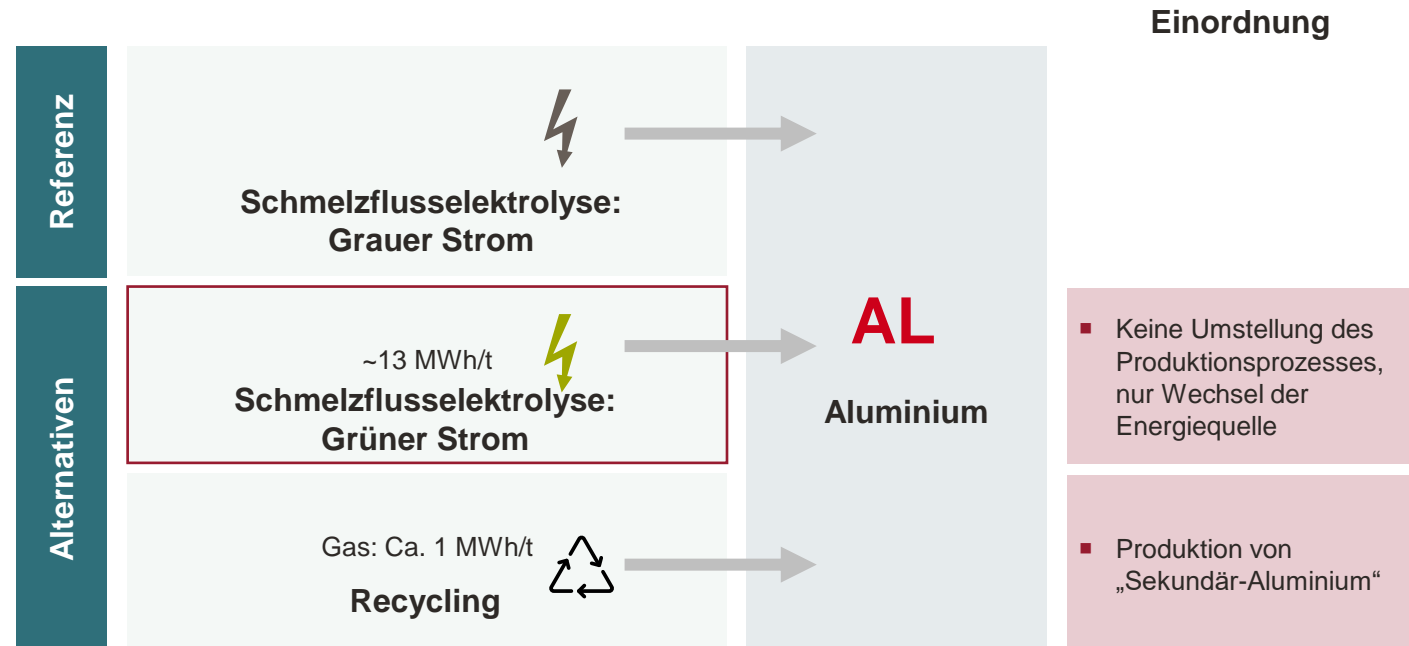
Einordnung

Referenz

Schmelzflusselektrolyse: Grauer Strom

Alternativen

~13 MWh/t
Schmelzflusselektrolyse: Grüner Strom

Gas: Ca. 1 MWh/t
Recycling

AL
Aluminium

▪ Keine Umstellung des Produktionsprozesses, nur Wechsel der Energiequelle

▪ Produktion von „Sekundär-Aluminium“